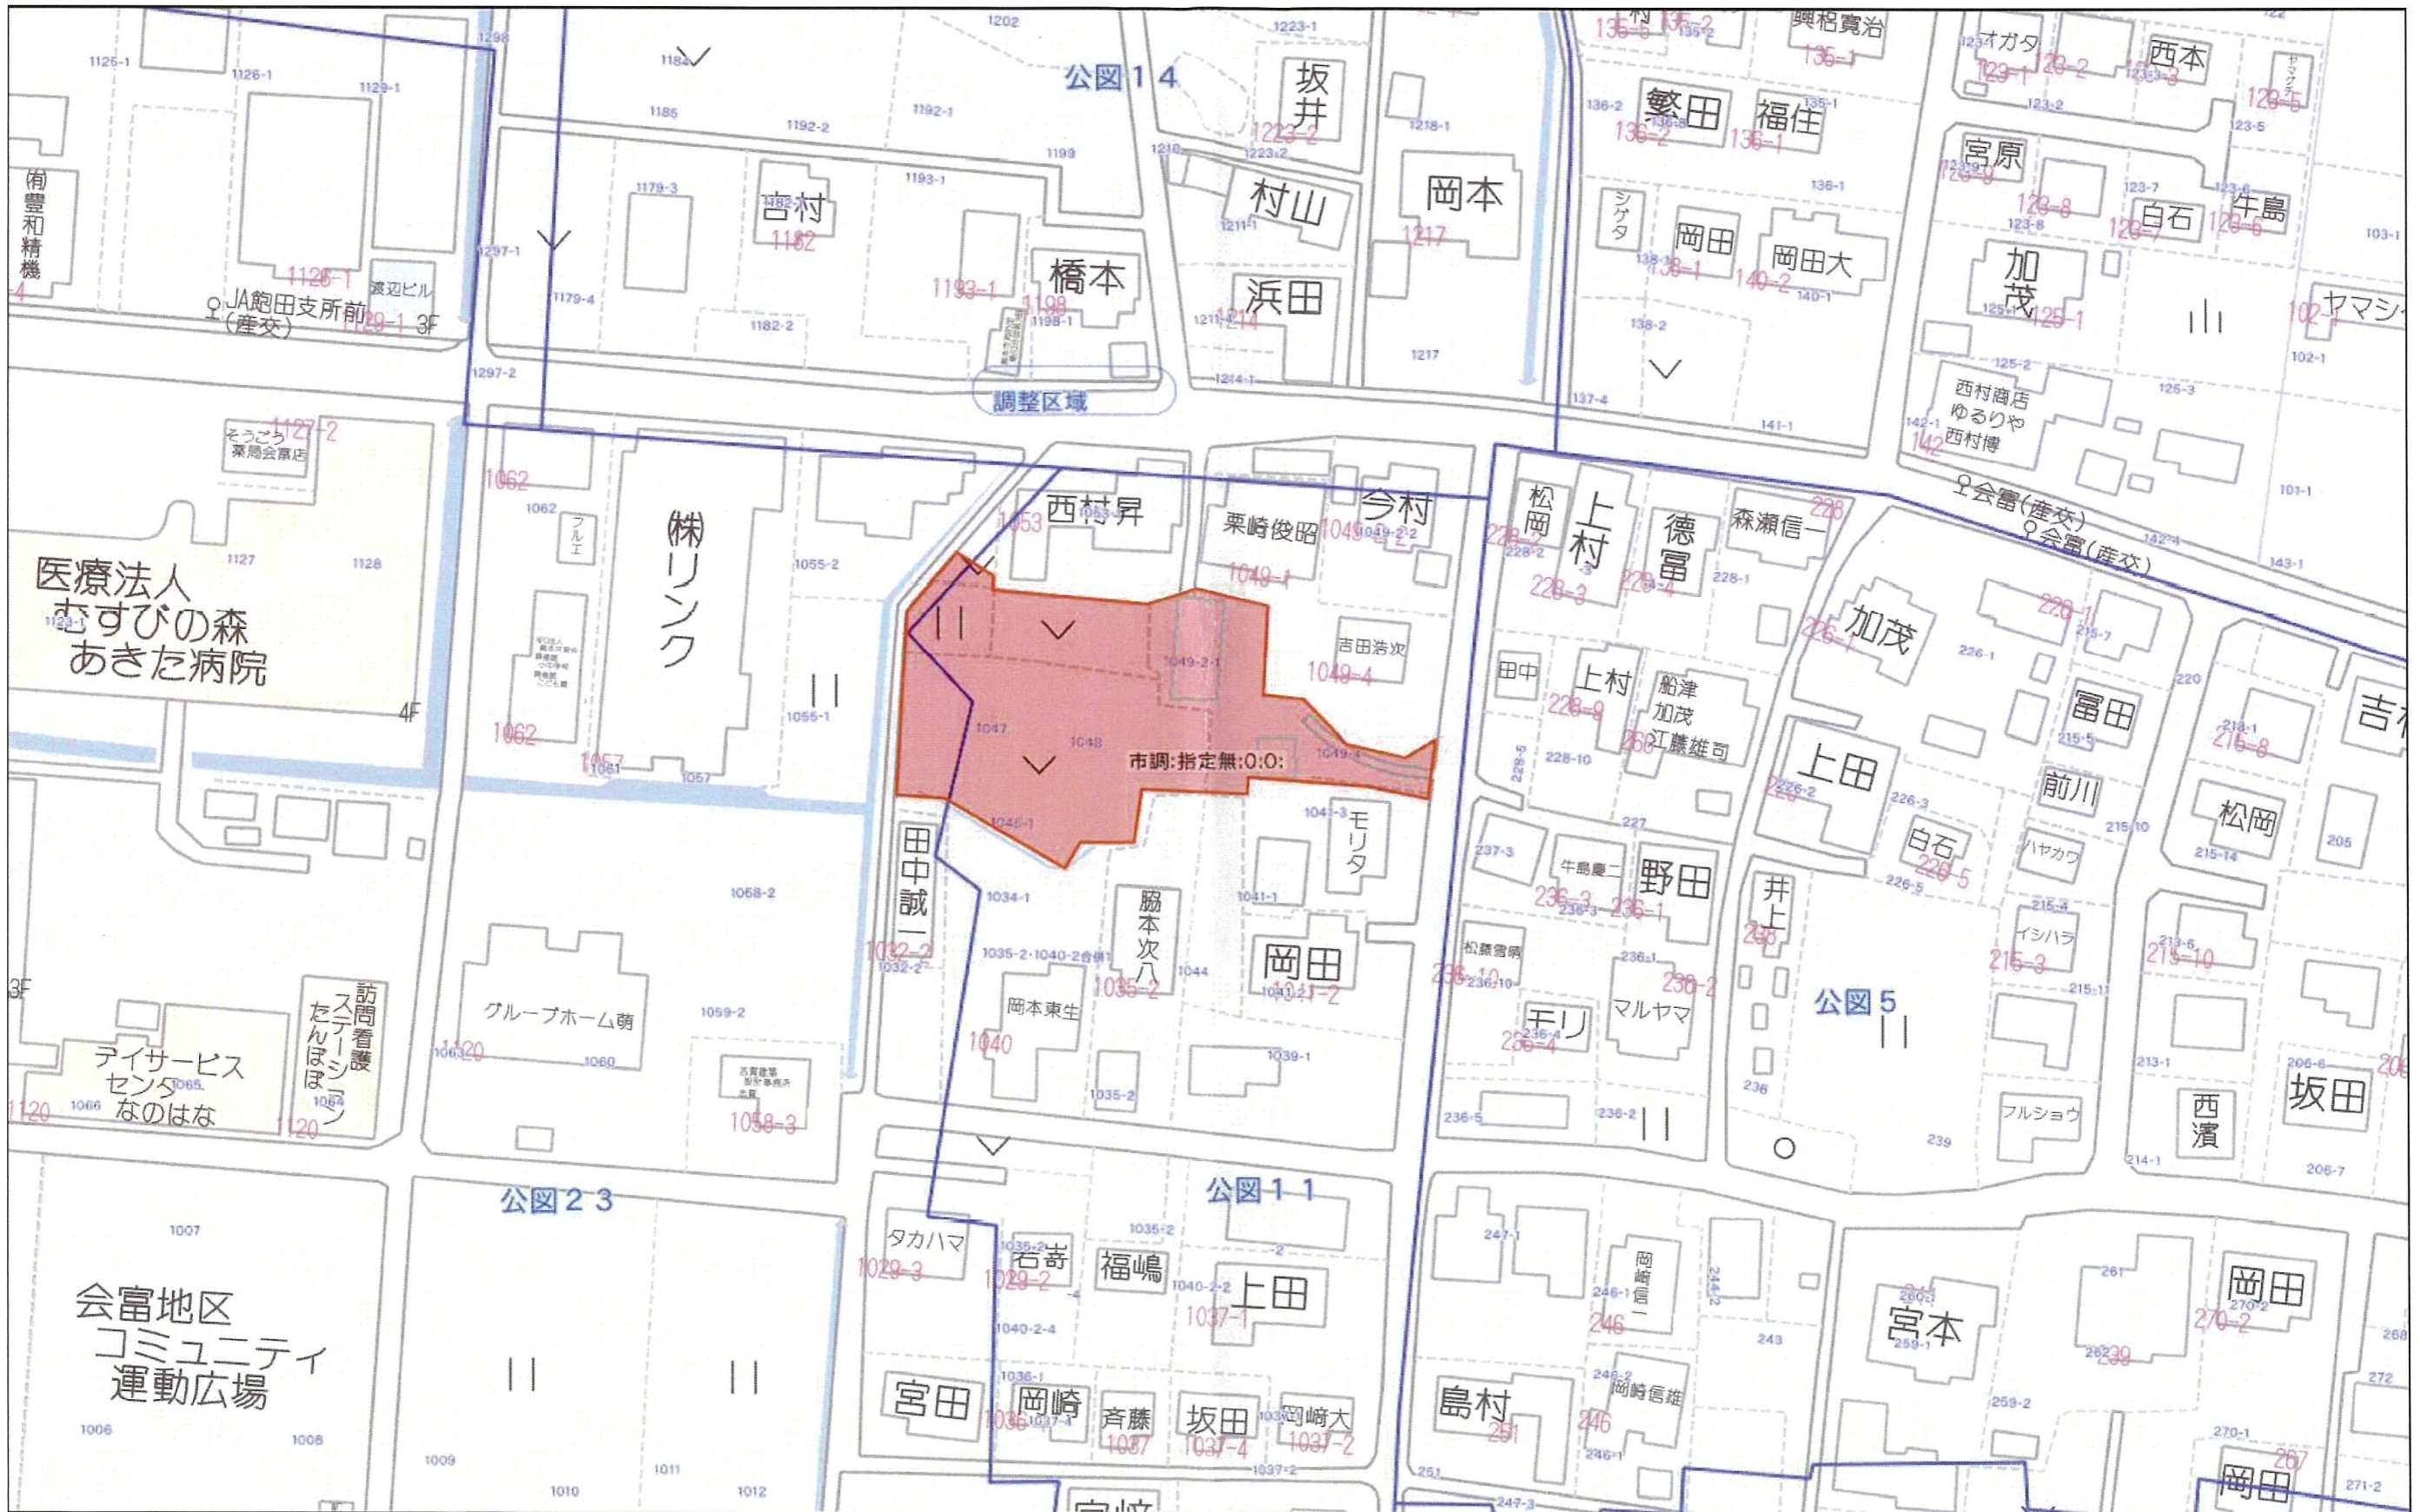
1125-1
1126-1
1129-1
1298
1184
1186
1192-2
1192-1
1202
公図14
1223-1
坂井
1223-2
1218-1
136-5
135-2
興梠寛治
136-1
オガタ
129-1
129-2
西本
129-5
繁田
福住
136-2
136-1
宮原
123-2
123-5
㈲豊和精機
1179-3
吉村
1182
1193-1
1199
1210
1223-2
村山
1211-1
岡本
1217
シゲタ
岡田
138-1
岡田大
140-2
140-1
123-7
白石
129-7
牛島
129-6
103-1
1126-1
渡辺ビル
JA飽田支所前(庄交)
1129-1
3F
1297-1
1179-4
1182-2
1193-1
1198
橋本
1198-1
浜田
1211
1214
1217
138-2
加茂
125-1
102-1
ヤマシ
1297-2
調整区域
1214-1
137-4
141-1
西村商店
ゆるりや
西村博
142-1
142
125-2
125-3
102-1
1127-2
そうごう薬局会富店
1062
1062
フルエ
㈱リンク
1055-2
1053
西村昇
1053-1
栗崎俊昭
1049
1049-2-2
今村
1049-1
松岡
228-2
上村
徳富
228-3
228-4
森瀬信一
228
228-1
会富(庄交)
会富(庄交)
101-1
143-1
医療法人
むすびの森
あきた病院
1127
1128
1123-1
1049-2-1
吉田浩次
1049-4
田中
上村
228-9
船津
加茂
江藤雄司
加茂
226-1
226-1
226-1
215-7
220
富田
215-5
218-1
218-8
吉
4F
1062
1057
1081
1057
1055-1
1047
1048
市調:指定無:0:0:
1049-4
228-5
228-10
上田
226-2
226-3
前川
215-10
松岡
205
1046-1
1041-3
モリタ
227
237-3
牛島慶二
野田
白石
226-5
226-5
ハヤカワ
215-14
田中誠一
1058-2
1034-1
脇本次八
1041-1
236-3
236-1
井上
236
215-4
イシハラ
215-3
213-5
213-10
3F
1032-2
1032-2
1035-2・1040-2合併
1044
岡田
1041-2
1041-2
松藤雪病
236-10
236-1
230-2
215-1
訪問看護ステーション
たんぽぽ
グループホーム萌
1059-2
岡本東生
1035-2
1040
1039-1
モリ
236-4
マルヤマ
公図5
213-1
206-6
坂田
206
デイサービスセンター
なのはな
1065
1063
1120
1064
1060
1058-3
1035-2
236-5
236-2
238
フルショウ
西濱
214-1
206-7
1120
1066
1120
239
公図23
公図11
1007
タカハマ
1029-3
1035-2
岩崎
1029-2
福嶋
1040-2-2
上田
1037-1
247-1
岡崎信一
246-1
246
244-2
243
260
宮本
259-1
261
岡田
270-2
270-2
268
会富地区
コミュニティ
運動広場
1040-2-4
1036-1
246-2
岡崎信雄
262
230
272
1006
1008
1009
1011
1010
1012
宮田
1036
岡崎
1037-4
斉藤
1037
坂田
1037-4
岡崎大
1037-2
1037-2
島村
251
246
246-1
259-2
270-1
267
岡田
271-2
251
247-3